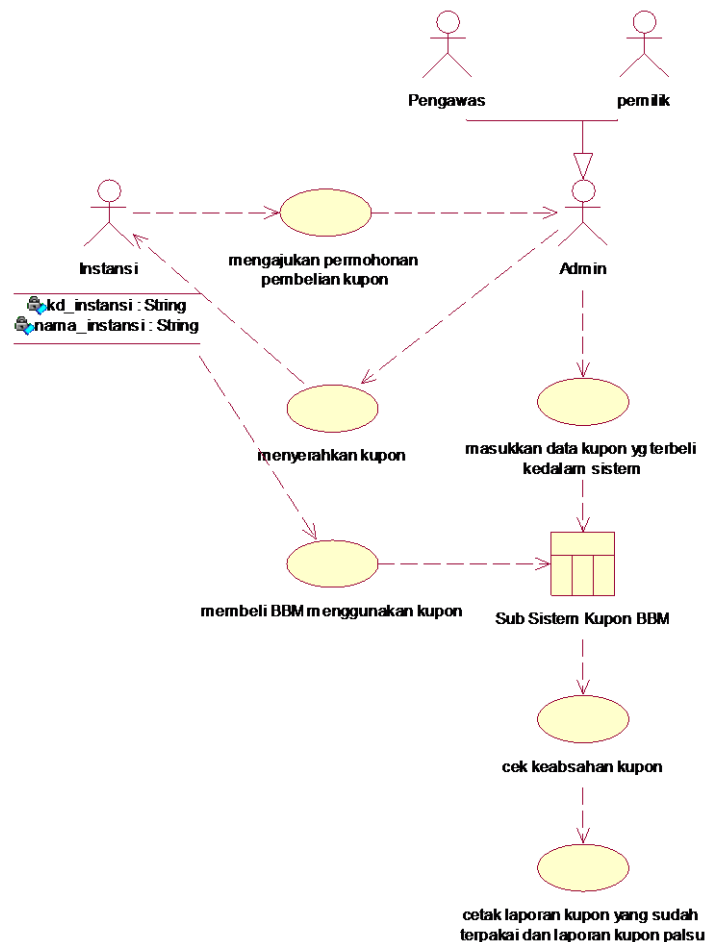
Pengawas

pemilik

Instansi

kd_instansi : String
nama_instansi : String

mengajukan permohonan pembelian kupon

Admin

menyerahkan kupon

masukkan data kupon yg terbeli kedalam sistem

membeli BBM menggunakan kupon

Sub Sistem Kupon BBM

cek keabsahan kupon

cetak laporan kupon yang sudah terpakai dan laporan kupon palsu